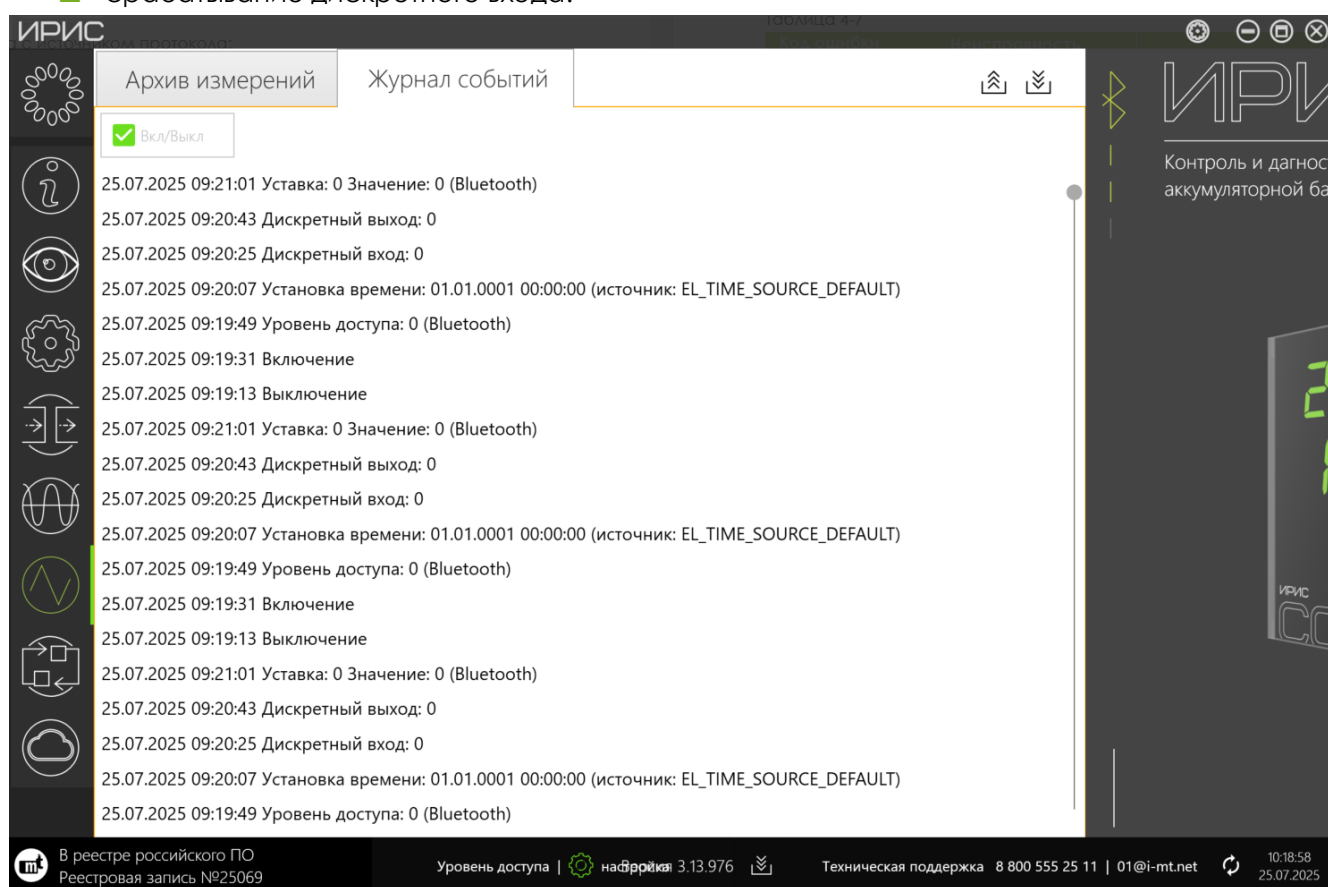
срабатывание дискретного входа.
ИРИС
Таблица 4-7
Архив измерений
Журнал событий
Вкл/Выкл
25.07.2025 09:21:01 Уставка: 0 Значение: 0 (Bluetooth)
25.07.2025 09:20:43 Дискретный выход: 0
25.07.2025 09:20:25 Дискретный вход: 0
25.07.2025 09:20:07 Установка времени: 01.01.0001 00:00:00 (источник: EL_TIME_SOURCE_DEFAULT)
25.07.2025 09:19:49 Уровень доступа: 0 (Bluetooth)
25.07.2025 09:19:31 Включение
25.07.2025 09:19:13 Выключение
25.07.2025 09:21:01 Уставка: 0 Значение: 0 (Bluetooth)
25.07.2025 09:20:43 Дискретный выход: 0
25.07.2025 09:20:25 Дискретный вход: 0
25.07.2025 09:20:07 Установка времени: 01.01.0001 00:00:00 (источник: EL_TIME_SOURCE_DEFAULT)
25.07.2025 09:19:49 Уровень доступа: 0 (Bluetooth)
25.07.2025 09:19:31 Включение
25.07.2025 09:19:13 Выключение
25.07.2025 09:21:01 Уставка: 0 Значение: 0 (Bluetooth)
25.07.2025 09:20:43 Дискретный выход: 0
25.07.2025 09:20:25 Дискретный вход: 0
25.07.2025 09:20:07 Установка времени: 01.01.0001 00:00:00 (источник: EL_TIME_SOURCE_DEFAULT)
25.07.2025 09:19:49 Уровень доступа: 0 (Bluetooth)
ИРИ
Контроль и диагнос
аккумуляторной ба
ИРИС
В реестре российского ПО
Реестровая запись №25069
Уровень доступа | наладчик Версия 3.13.976
Техническая поддержка 8 800 555 25 11 | 01@i-mt.net
10:18:58
25.07.2025